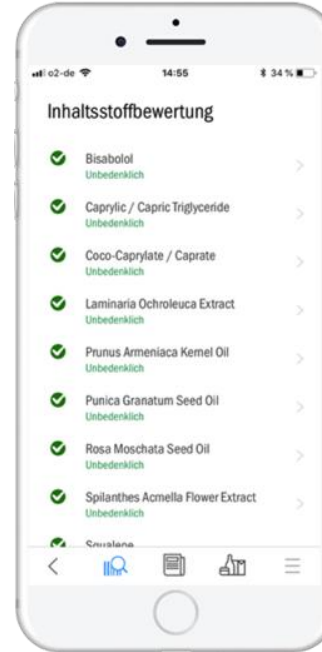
o2-de 14:55 34 %

Inhaltsstoffbewertung

Bisabolol
Unbedenklich

Caprylic / Capric Triglyceride
Unbedenklich

Coco-Caprylate / Caprate
Unbedenklich

Laminaria Ochroleuca Extract
Unbedenklich

Prunus Armeniaca Kernel Oil
Unbedenklich

Punica Granatum Seed Oil
Unbedenklich

Rosa Moschata Seed Oil
Unbedenklich

Spilanthes Acmella Flower Extract
Unbedenklich

Squalene